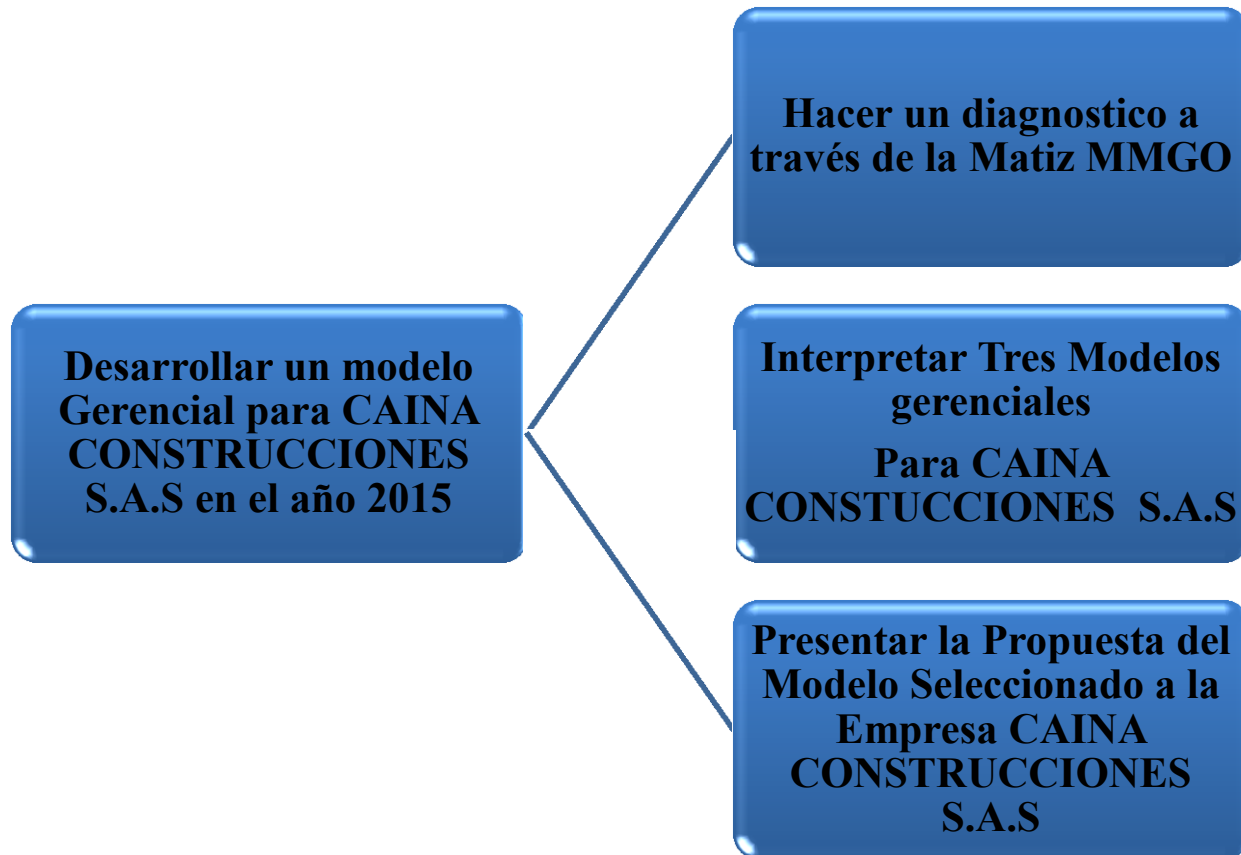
Desarrollar un modelo Gerencial para CAINA CONSTRUCCIONES S.A.S en el año 2015

Hacer un diagnostico a través de la Matiz MMGO

Interpretar Tres Modelos gerenciales

Para CAINA CONSTUCCIONES S.A.S

Presentar la Propuesta del Modelo Seleccionado a la Empresa CAINA CONSTRUCCIONES S.A.S